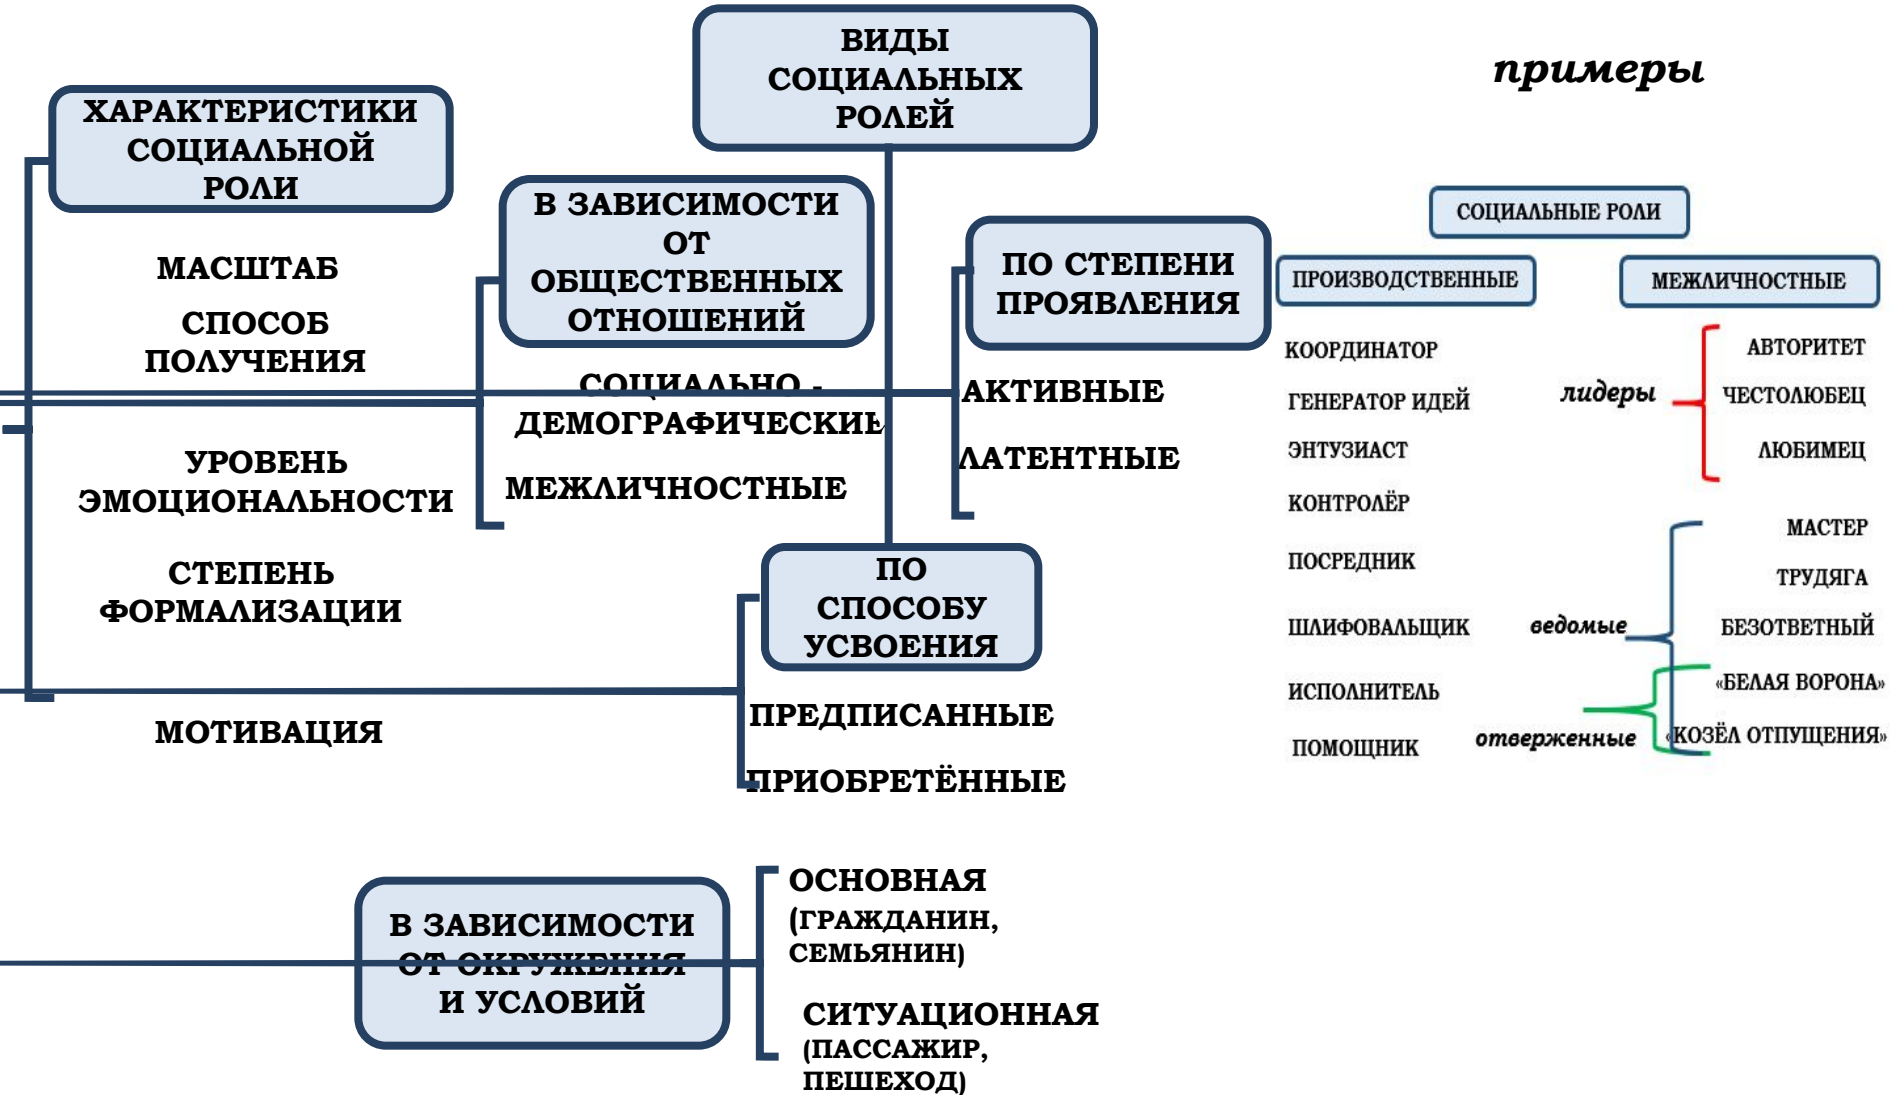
ВИДЫ СОЦИАЛЬНЫХ РОЛЕЙ

ХАРАКТЕРИСТИКИ СОЦИАЛЬНОЙ РОЛИ

МАСШТАБ

СПОСОБ ПОЛУЧЕНИЯ

УРОВЕНЬ ЭМОЦИОНАЛЬНОСТИ

СТЕПЕНЬ ФОРМАЛИЗАЦИИ

МОТИВАЦИЯ

В ЗАВИСИМОСТИ ОТ ОБЩЕСТВЕННЫХ ОТНОШЕНИЙ

СОЦИАЛЬНО - ДЕМОГРАФИЧЕСКИЕ

МЕЖЛИЧНОСТНЫЕ

ПО СТЕПЕНИ ПРОЯВЛЕНИЯ

АКТИВНЫЕ

ЛАТЕНТНЫЕ

ПО СПОСОБУ УСВОЕНИЯ

ПРЕДПИСАННЫЕ

ПРИОБРЕТЁННЫЕ

В ЗАВИСИМОСТИ ОТ ОКРУЖЕНИЯ И УСЛОВИЙ

ОСНОВНАЯ (ГРАЖДАНИН, СЕМЬЯНИН)

СИТУАЦИОННАЯ (ПАССАЖИР, ПЕШЕХОД)

примеры

СОЦИАЛЬНЫЕ РОЛИ

ПРОИЗВОДСТВЕННЫЕ

МЕЖЛИЧНОСТНЫЕ

КООРДИНАТОР
ГЕНЕРАТОР ИДЕЙ
ЭНТУЗИАСТ
КОНТРОЛЁР
ПОСРЕДНИК
ШЛИФОВАЛЬЩИК
ИСПОЛНИТЕЛЬ
ПОМОЩНИК

лидеры
АВТОРИТЕТ
ЧЕСТОЛЮБЕЦ
ЛЮБИМЕЦ

ведомые
МАСТЕР
ТРУДЯГА
БЕЗОТВЕТНЫЙ

отверженные
«БЕЛАЯ ВОРОНА»
«КОЗЁЛ ОТПУЩЕНИЯ»